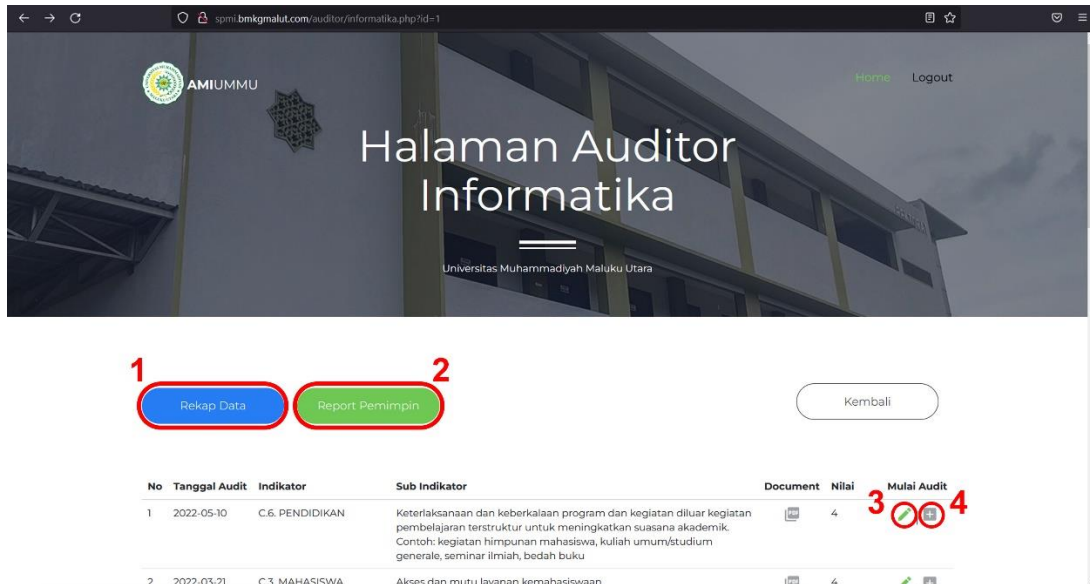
spmi.bmkgmalut.com/auditor/informatika.php?id=1

AMIUMMU

Home Logout

Halaman Auditor Informatika

Universitas Muhammadiyah Maluku Utara

1 Rekap Data

2 Report Pemimpin

Kembali

| No | Tanggal Audit | Indikator | Sub Indikator | Document | Nilai | Mulai Audit |
|---|---|---|---|---|---|---|
| 1 | 2022-05-10 | C.6. PENDIDIKAN | Keterlaksanaan dan keberkalaan program dan kegiatan diluar kegiatan pembelajaran terstruktur untuk meningkatkan suasana akademik. Contoh: kegiatan himpunan mahasiswa, kuliah umum/studium generale, seminar ilmiah, bedah buku | | 4 | 3 4 |
| 2 | 2022-03-21 | C.3. MAHASISWA | Akses dan mutu layanan kemahasiswaan | | 4 | |